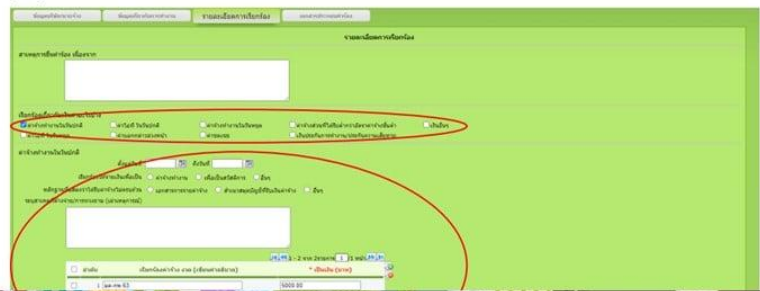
ข้อมูลทั่วไปของนายจ้าง | ข้อมูลเกี่ยวกับการทำงาน | รายละเอียดการเรียกร้อง | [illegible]

รายละเอียดการเรียกร้อง

สาเหตุการยื่นคำร้อง เนื่องจาก

เรียกร้องเงิน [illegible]

ค่าจ้างทำงานในวันปกติ
ค่าจ้างในวันหยุด
เงินชดเชย
ค่าทำงานในวันหยุด
ค่าจ้างส่วนที่ไม่ได้รับ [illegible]
ค่าบอกกล่าวล่วงหน้า
ดอกเบี้ย
เงินประกันการทำงาน/ประกันความเสียหาย
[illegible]

ค่าจ้างทำงานในวันปกติ

ตั้งแต่วันที่ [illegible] ถึงวันที่ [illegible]

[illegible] ค่าจ้างทำงาน เพื่อเป็นสวัสดิการ อื่นๆ

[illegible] นอกเหนือจากค่าจ้าง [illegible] อื่นๆ

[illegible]

1 - 2 จาก 2 หน้า 1 / 1 หน้า

| | ลำดับ | เรียกร้องค่าจ้าง งวด (เขียนด้วยลายมือ) | * เป็นเงิน (บาท) |
|---|---|---|---|
| | 1 | ตุล-พย 63 | 5000.00 |